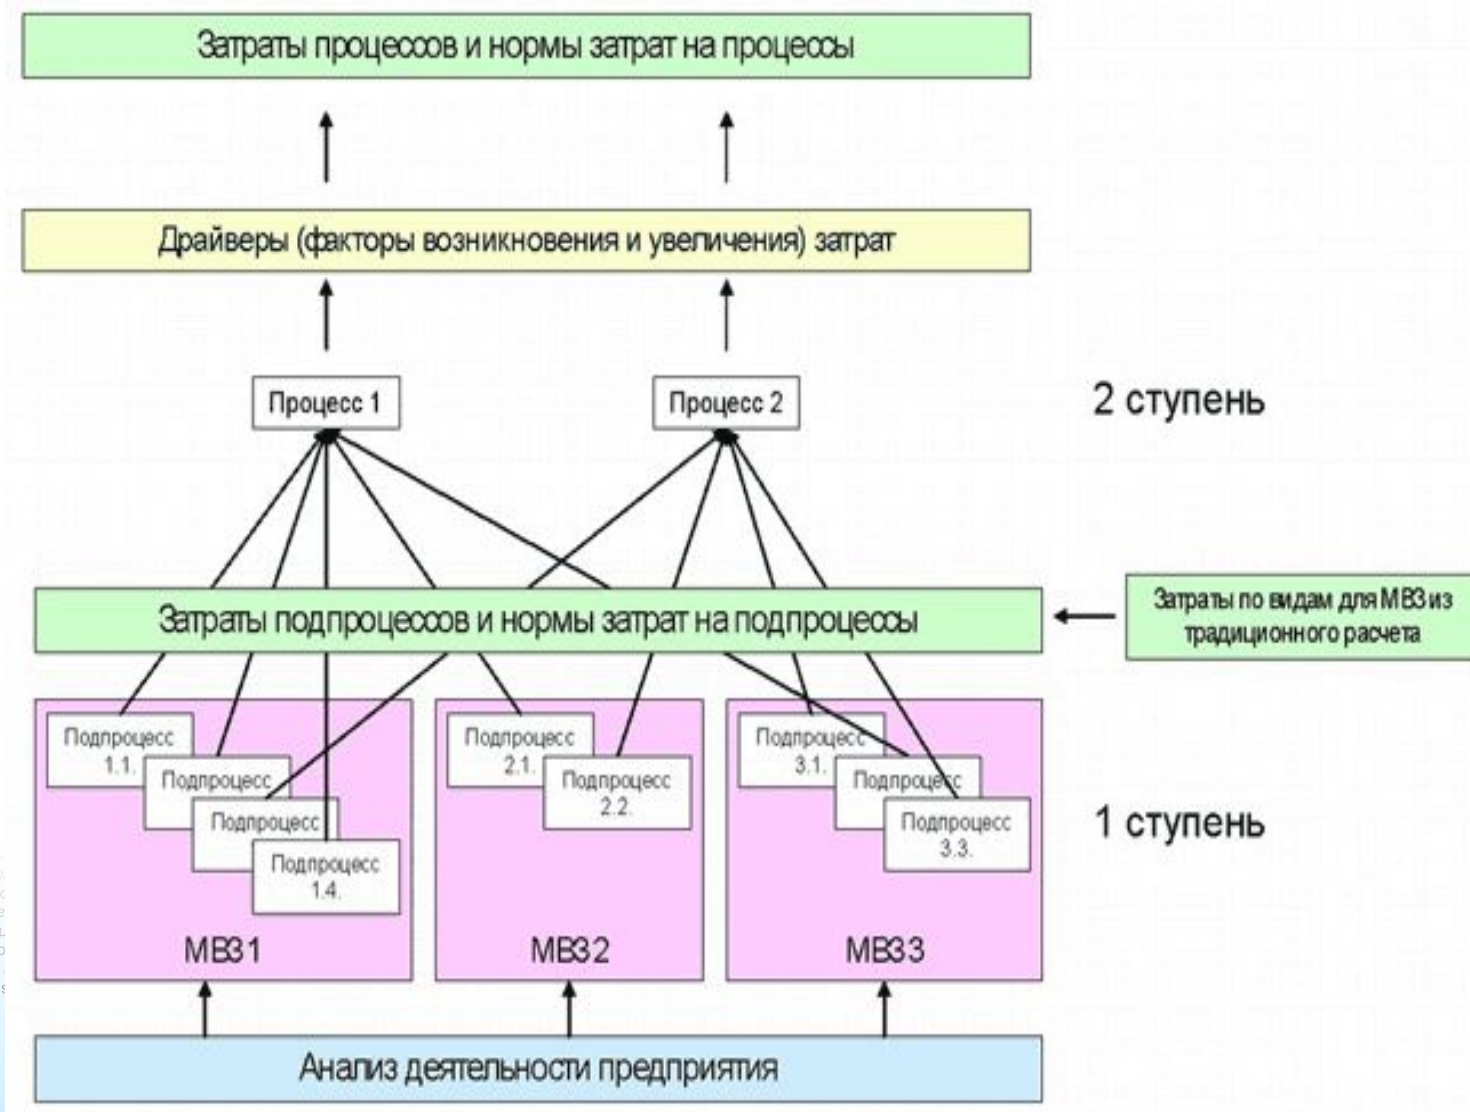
Затраты процессов и нормы затрат на процессы

Драйверы (факторы возникновения и увеличения) затрат

Процесс 1

Процесс 2

2 ступень

Затраты подпроцессов и нормы затрат на подпроцессы

Затраты по видам для МВЗ из традиционного расчета

Подпроцесс 1.1.

Подпроцесс

Подпроцесс

Подпроцесс 1.4.

МВЗ 1

Подпроцесс 2.1.

Подпроцесс 2.2.

МВЗ 2

Подпроцесс 3.1.

Подпроцесс

Подпроцесс 3.3.

МВЗ 3

1 ступень

Анализ деятельности предприятия